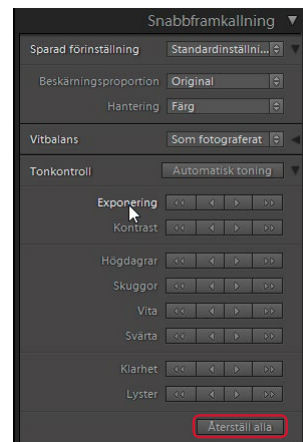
Snabbframkallning

Sparad förinställning Standardinställni...

Beskärningsproportion Original

Hantering Färg

Vitbalans Som fotograferat

Tonkontroll Automatisk toning

Exponering

Kontrast

Högdagrar

Skuggor

Vita

Svärta

Klarhet

Lyster

Återställ alla